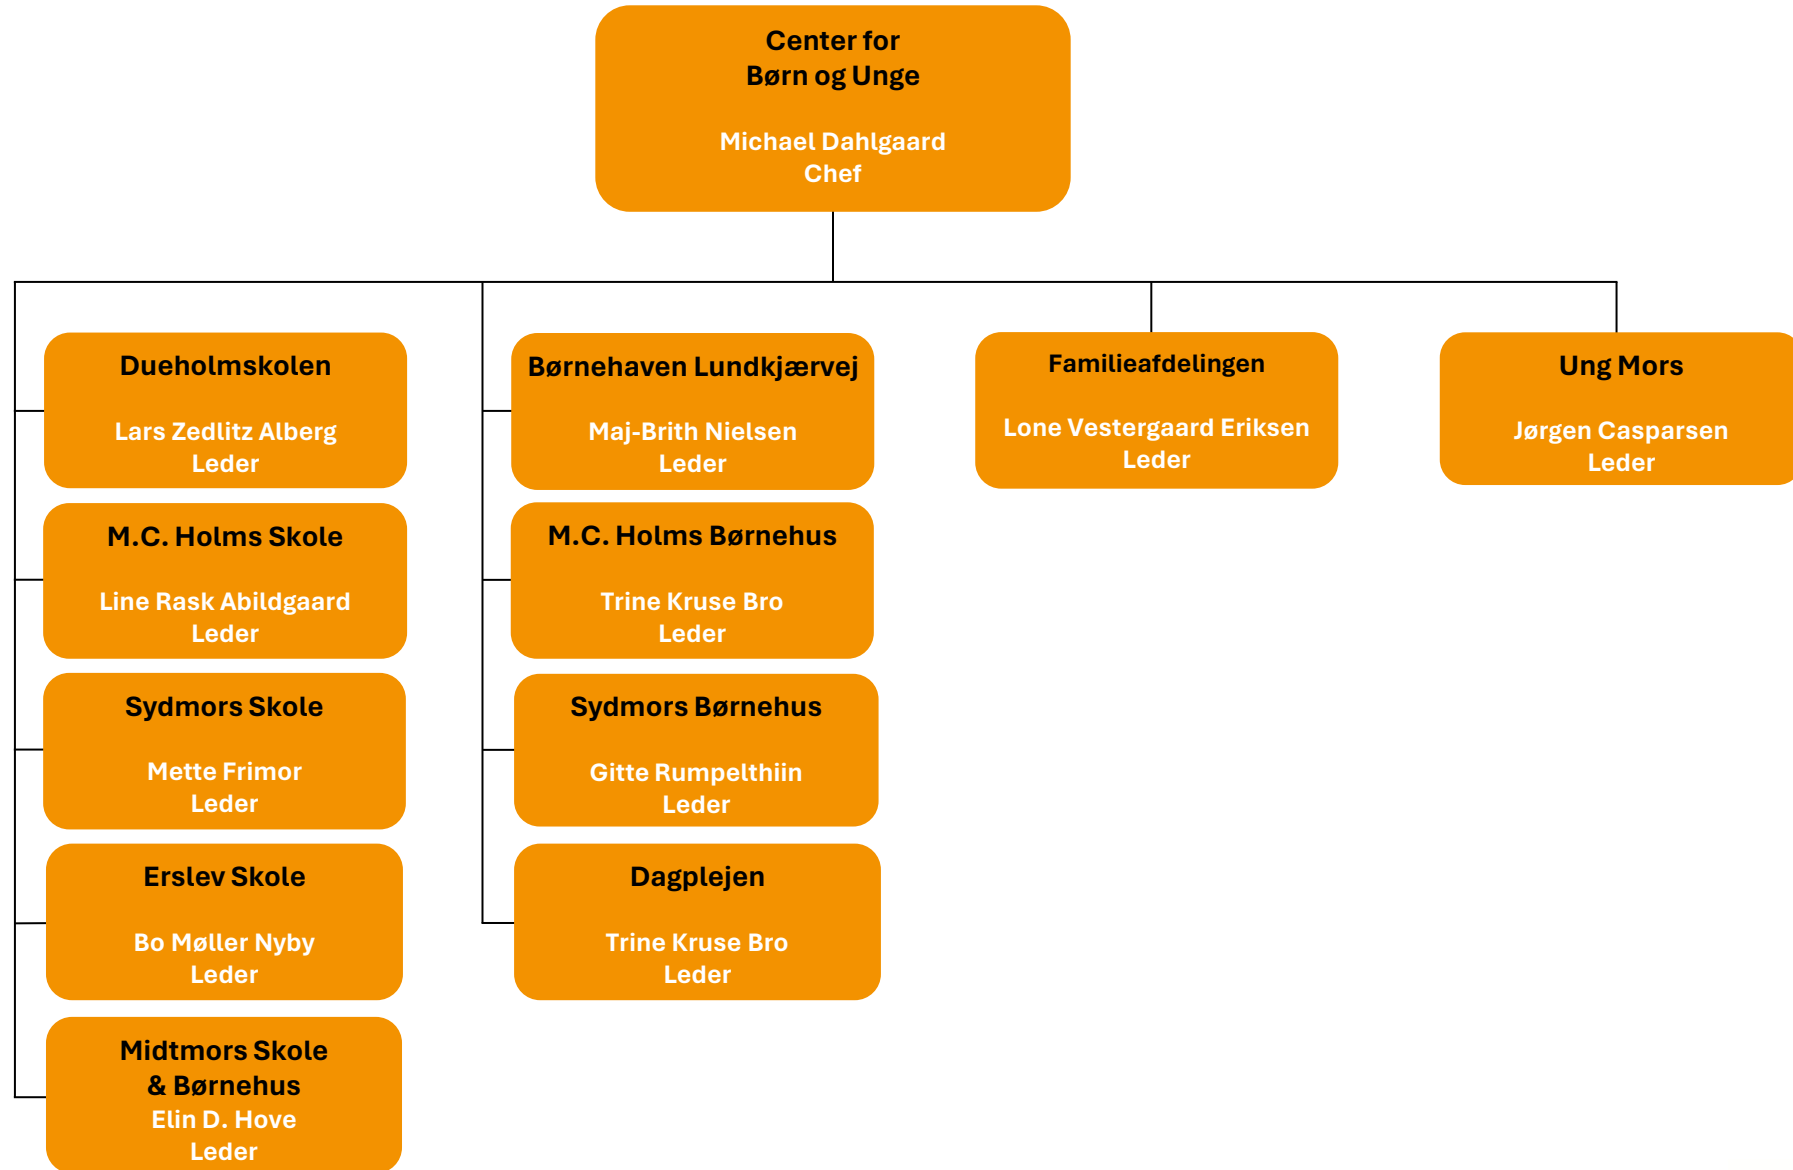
Center for
Børn og Unge

Michael Dahlgaard
Chef

Dueholmskolen

Lars Zedlitz Alberg
Leder

M.C. Holms Skole

Line Rask Abildgaard
Leder

Sydmors Skole

Mette Frimor
Leder

Erslev Skole

Bo Møller Nyby
Leder

Midtmors Skole
& Børnehus
Elin D. Hove
Leder

Børnehaven Lundkjærvej

Maj-Brith Nielsen
Leder

M.C. Holms Børnehus

Trine Kruse Bro
Leder

Sydmors Børnehus

Gitte Rumpelthiin
Leder

Dagplejen

Trine Kruse Bro
Leder

Familieafdelingen

Lone Vestergaard Eriksen
Leder

Ung Mors

Jørgen Casparsen
Leder